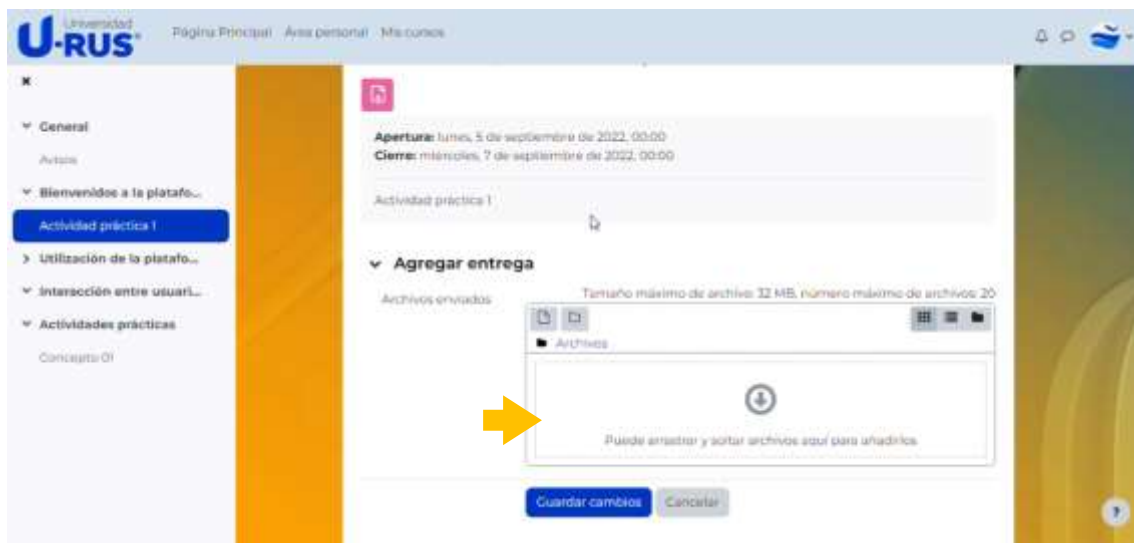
Universidad
U-RUS

Página Principal Área personal Mis cursos

×

General

Avisos

Bienvenidos a la platafo...

Actividad práctica 1

Utilización de la platafo...

Interacción entre usuari...

Actividades prácticas

Concepto 01

Apertura: lunes, 5 de septiembre de 2022, 00:00
Cierre: miércoles, 7 de septiembre de 2022, 00:00

Actividad práctica 1

Agregar entrega

Archivos enviados

Tamaño máximo de archivo: 32 MB, número máximo de archivos: 20

Archivos

Puede arrastrar y soltar archivos aquí para añadirlos

Guardar cambios Cancelar

?